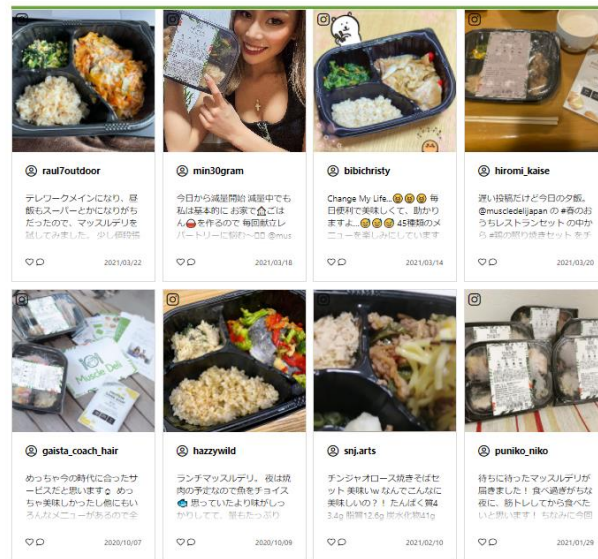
raul7outdoor

テレワークメインになり、昼飯もスーパーとかになりがちだったので、マッスルデリを試してみました。 少し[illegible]

2021/03/22

min30gram

今日から減量開始 減量中でも私は基本的にお家で🏠ごはん🍚を作るので 毎回献立レパートリーに悩む… @mus

2021/03/18

bibichristy

Change My Life... 😁😁😁 毎日便利で美味しくて、助かりますよ…😁😁😁 45種類のメニューを楽しみにしています

2021/03/14

hiromi_kaise

遅い投稿だけど今日の夕飯。 @muscledelijapan の #春のおうちレストランセット の中から #鶏の照り焼きセット を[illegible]

2021/03/20

gaista_coach_hair

めっちゃ今の時代に合ったサービスだと思います😊 めっちゃ美味しかったし色にもいろんなメニューがあるのでき

2020/10/07

hazzywild

ランチマッスルデリ。 夜は焼肉の予定なので魚をチョイス🐟 思っていたより味がしっかりしてて、量もたっぷり

2020/10/09

snj.arts

チンジャオロース焼きそばセット 美味しいw なんでこんなに美味しいの？！ たんぱく質4 3.4g 脂質12.6g 炭水化物41g

2021/02/10

puniko_niko

待ちに待ったマッスルデリが届きました！ 食べ過ぎがちな夜に、筋トレしてから食べたいと思います！ ちなみに今回

2021/01/29